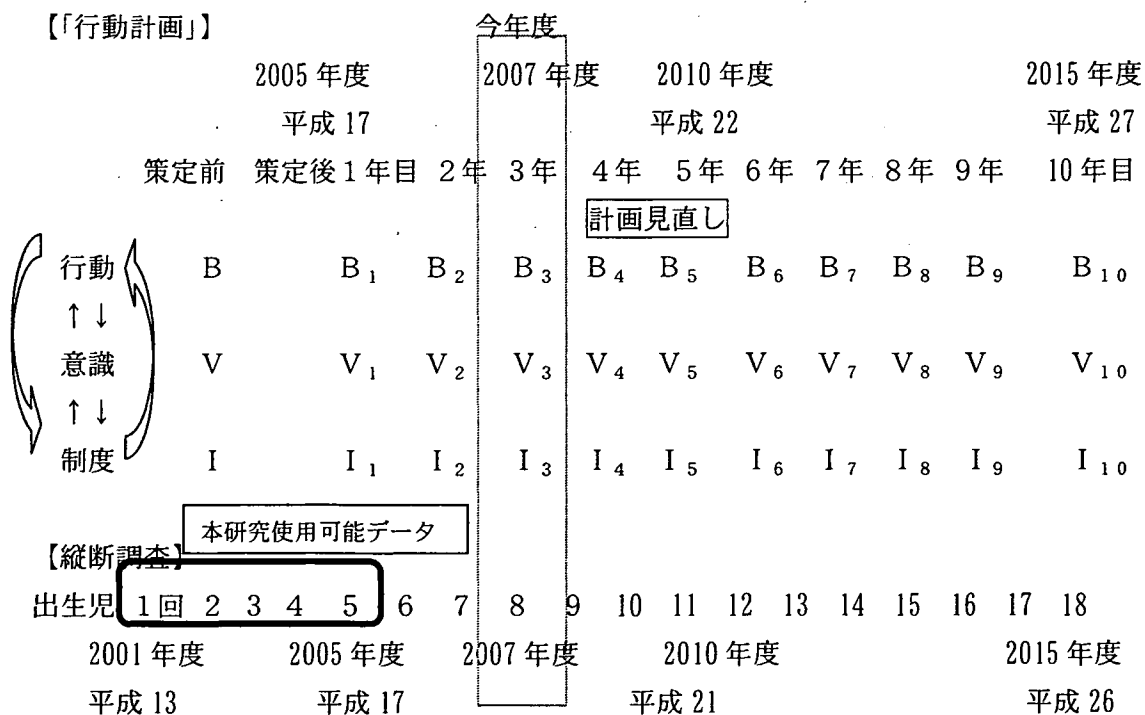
【「行動計画」】

今年度

2005 年度　2007 年度　2010 年度　2015 年度

平成 17　平成 22　平成 27

策定前　策定後 1 年目　2 年　3 年　4 年　5 年　6 年　7 年　8 年　9 年　10 年目

計画見直し

| | | | | | | | | | | | |
|---|---|---|---|---|---|---|---|---|---|---|---|
| 行動 | B | $B_1$ | $B_2$ | $B_3$ | $B_4$ | $B_5$ | $B_6$ | $B_7$ | $B_8$ | $B_9$ | $B_{10}$ |
| ↑↓ | | | | | | | | | | | |
| 意識 | V | $V_1$ | $V_2$ | $V_3$ | $V_4$ | $V_5$ | $V_6$ | $V_7$ | $V_8$ | $V_9$ | $V_{10}$ |
| ↑↓ | | | | | | | | | | | |
| 制度 | I | $I_1$ | $I_2$ | $I_3$ | $I_4$ | $I_5$ | $I_6$ | $I_7$ | $I_8$ | $I_9$ | $I_{10}$ |

本研究使用可能データ

【縦断調査】

出生児　1 回　2　3　4　5　6　7　8　9　10　11　12　13　14　15　16　17　18

2001 年度　2005 年度　2007 年度　2010 年度　2015 年度

平成 13　平成 17　平成 21　平成 26